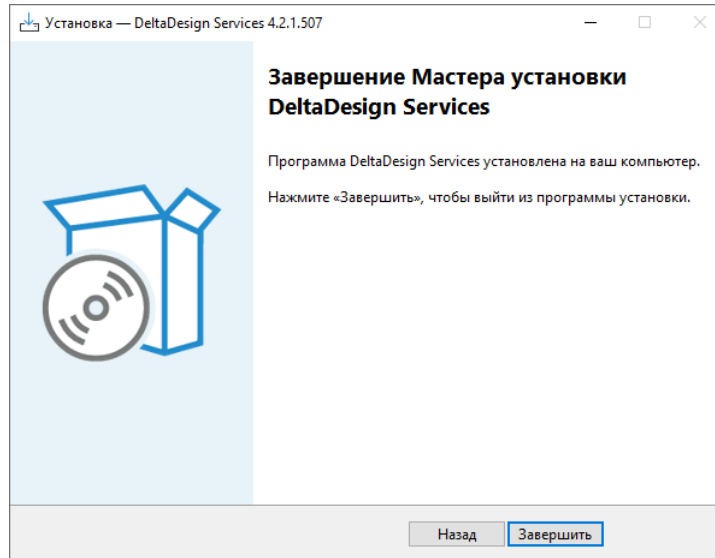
Установка — DeltaDesign Services 4.2.1.507

Завершение Мастера установки DeltaDesign Services

Программа DeltaDesign Services установлена на ваш компьютер.

Нажмите «Завершить», чтобы выйти из программы установки.

Назад
Завершить